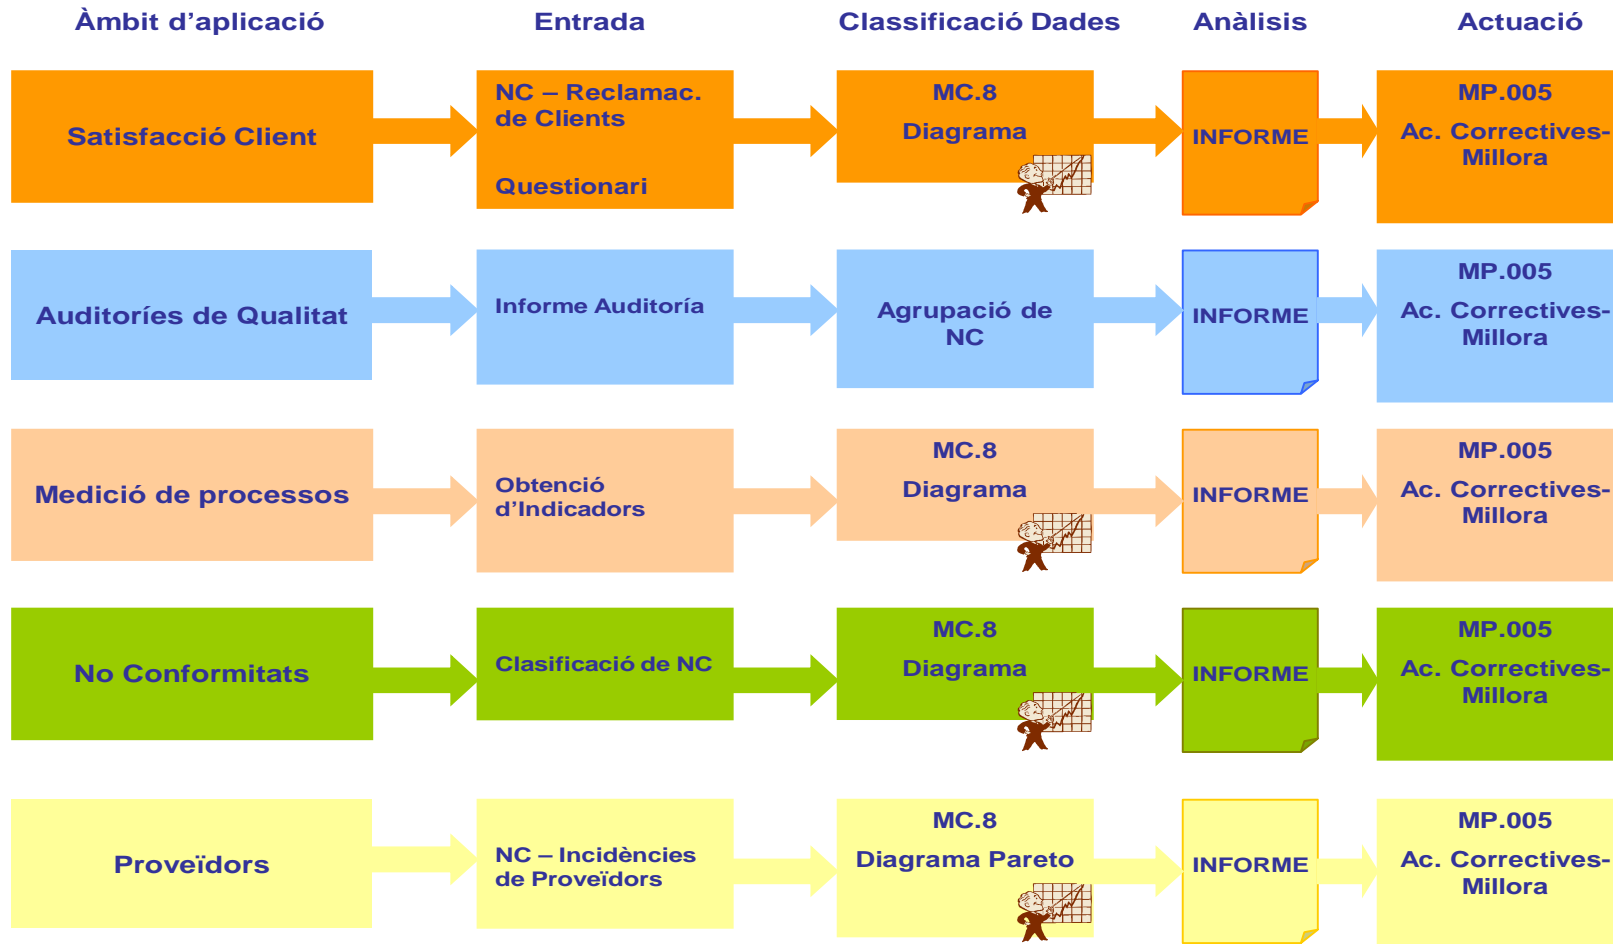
| Àmbit d'aplicació | Entrada | Classificació Dades | Anàlisis | Actuació |
|---|---|---|---|---|
| Satisfacció Client | NC – Reclamac. de Clients<br><br>Questionari | MC.8<br>Diagrama | INFORME | MP.005<br>Ac. Correctives-Millora |
| Auditoríes de Qualitat | Informe Auditoría | Agrupació de NC | INFORME | MP.005<br>Ac. Correctives-Millora |
| Medició de processos | Obtenció d'Indicadors | MC.8<br>Diagrama | INFORME | MP.005<br>Ac. Correctives-Millora |
| No Conformitats | Clasificació de NC | MC.8<br>Diagrama | INFORME | MP.005<br>Ac. Correctives-Millora |
| Proveïdors | NC – Incidències de Proveïdors | MC.8<br>Diagrama Pareto | INFORME | MP.005<br>Ac. Correctives-Millora |